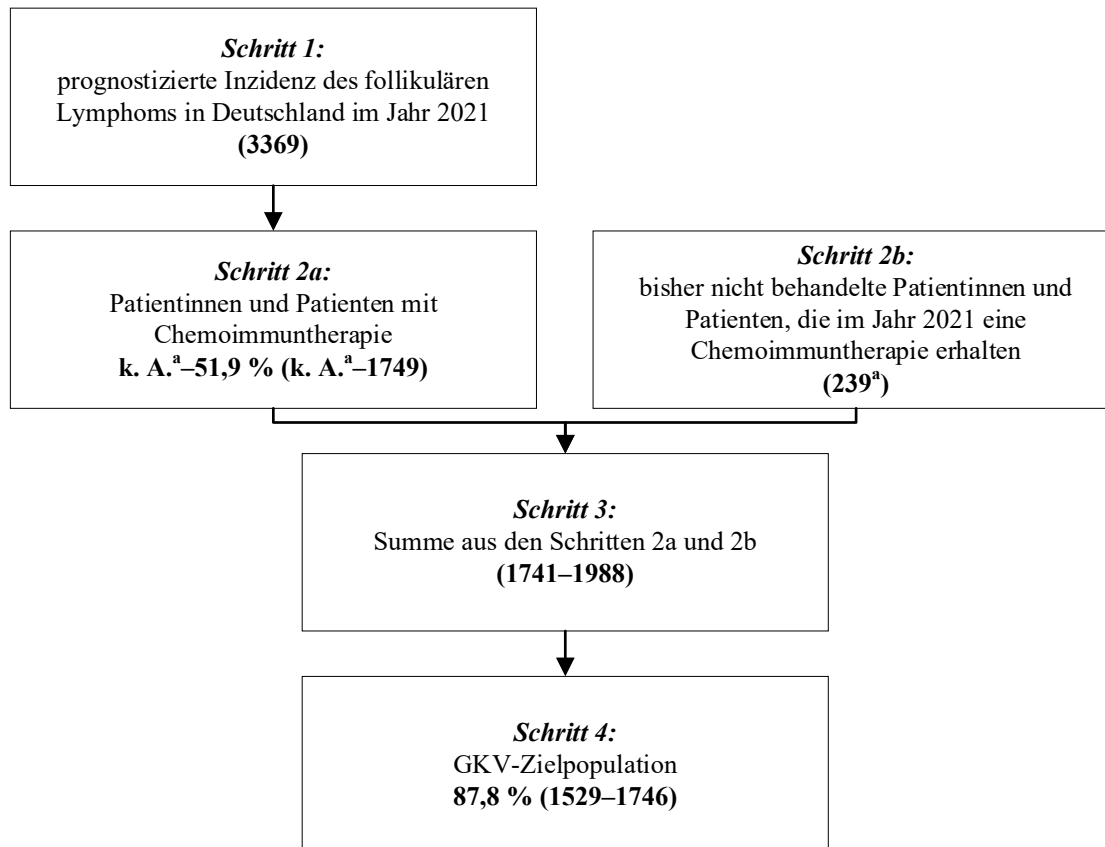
***Schritt 1:***
prognostizierte Inzidenz des follikulären Lymphoms in Deutschland im Jahr 2021
**(3369)**

***Schritt 2a:***
Patientinnen und Patienten mit Chemoimmuntherapie
**k. A.$^{a}$–51,9 % (k. A.$^{a}$–1749)**

***Schritt 2b:***
bisher nicht behandelte Patientinnen und Patienten, die im Jahr 2021 eine Chemoimmuntherapie erhalten
**(239$^{a}$)**

***Schritt 3:***
Summe aus den Schritten 2a und 2b
**(1741–1988)**

***Schritt 4:***
GKV-Zielpopulation
**87,8 % (1529–1746)**